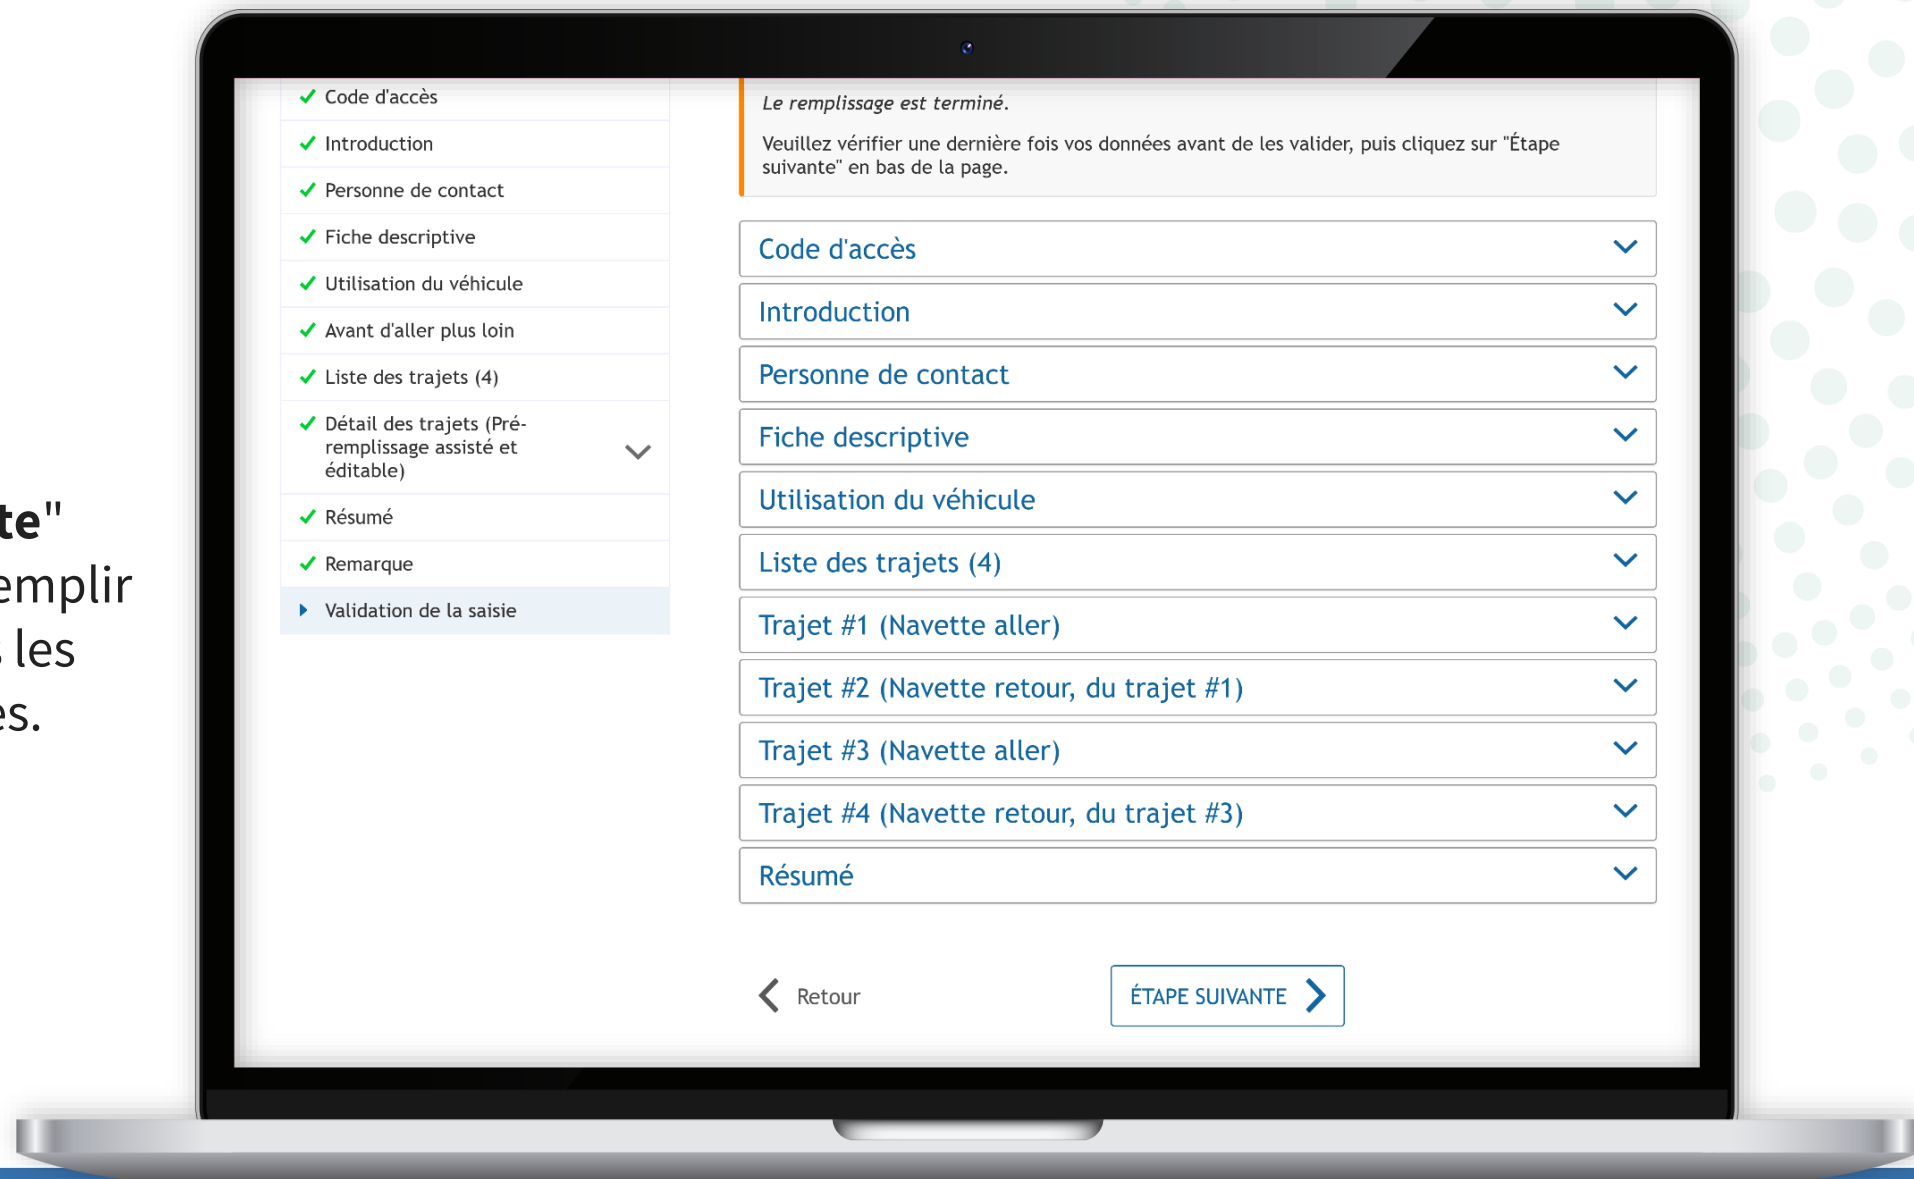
te"
emplir
les
es.

Code d'accès
Introduction
Personne de contact
Fiche descriptive
Utilisation du véhicule
Avant d'aller plus loin
Liste des trajets (4)
Détail des trajets (Pré-remplissage assisté et éditable)
Résumé
Remarque
Validation de la saisie

*Le remplissage est terminé.*

Veuillez vérifier une dernière fois vos données avant de les valider, puis cliquez sur "Étape suivante" en bas de la page.

Code d'accès
Introduction
Personne de contact
Fiche descriptive
Utilisation du véhicule
Liste des trajets (4)
Trajet #1 (Navette aller)
Trajet #2 (Navette retour, du trajet #1)
Trajet #3 (Navette aller)
Trajet #4 (Navette retour, du trajet #3)
Résumé

Retour
ÉTAPE SUIVANTE